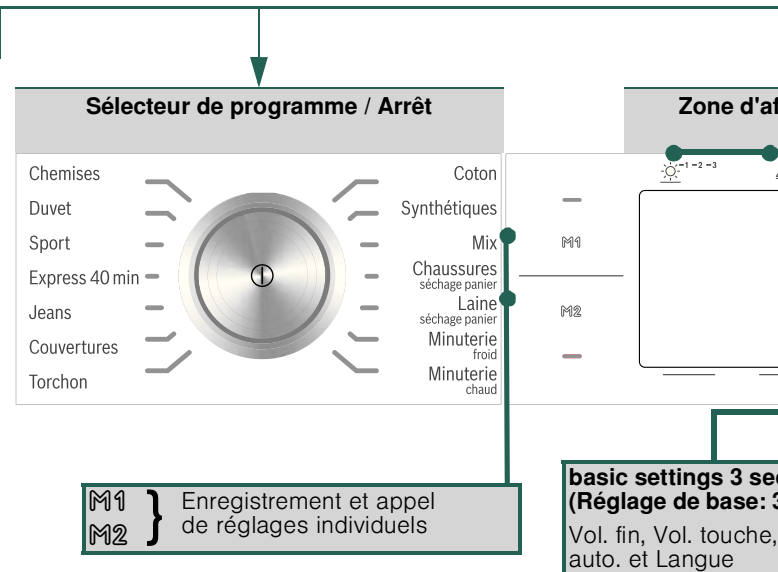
Sélecteur de programme / Arrêt

Zone d'af

Chemises
Duvet
Sport
Express 40 min
Jeans
Couvertures
Torchon

Coton
Synthétiques
Mix
Chaussures séchage panier
Laine séchage panier
Minuterie froid
Minuterie chaud

−1 −2 −3

M1
M2

M1
M2
Enregistrement et appel de réglages individuels

basic settings 3 sec
(Réglage de base: 3
Vol. fin, Vol. touche,
auto. et Langue